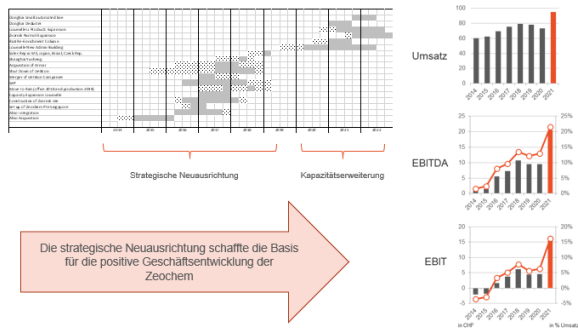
Strategische Neuausrichtung

Kapazitätserweiterung

Die strategische Neuausrichtung schaffte die Basis für die positive Geschäftsentwicklung der Zeochem

Umsatz

100
80
60
40
20
0
2014 2015 2016 2017 2018 2019 2020 2021

EBITDA

25
20
15
10
5
0
25%
20%
15%
10%
5%
0%
2014 2015 2016 2017 2018 2019 2020 2021

EBIT

20
15
10
5
0
-5
20%
15%
10%
5%
0%
-5%
2014 2015 2016 2017 2018 2019 2020 2021
in CHF
in % Umsatz